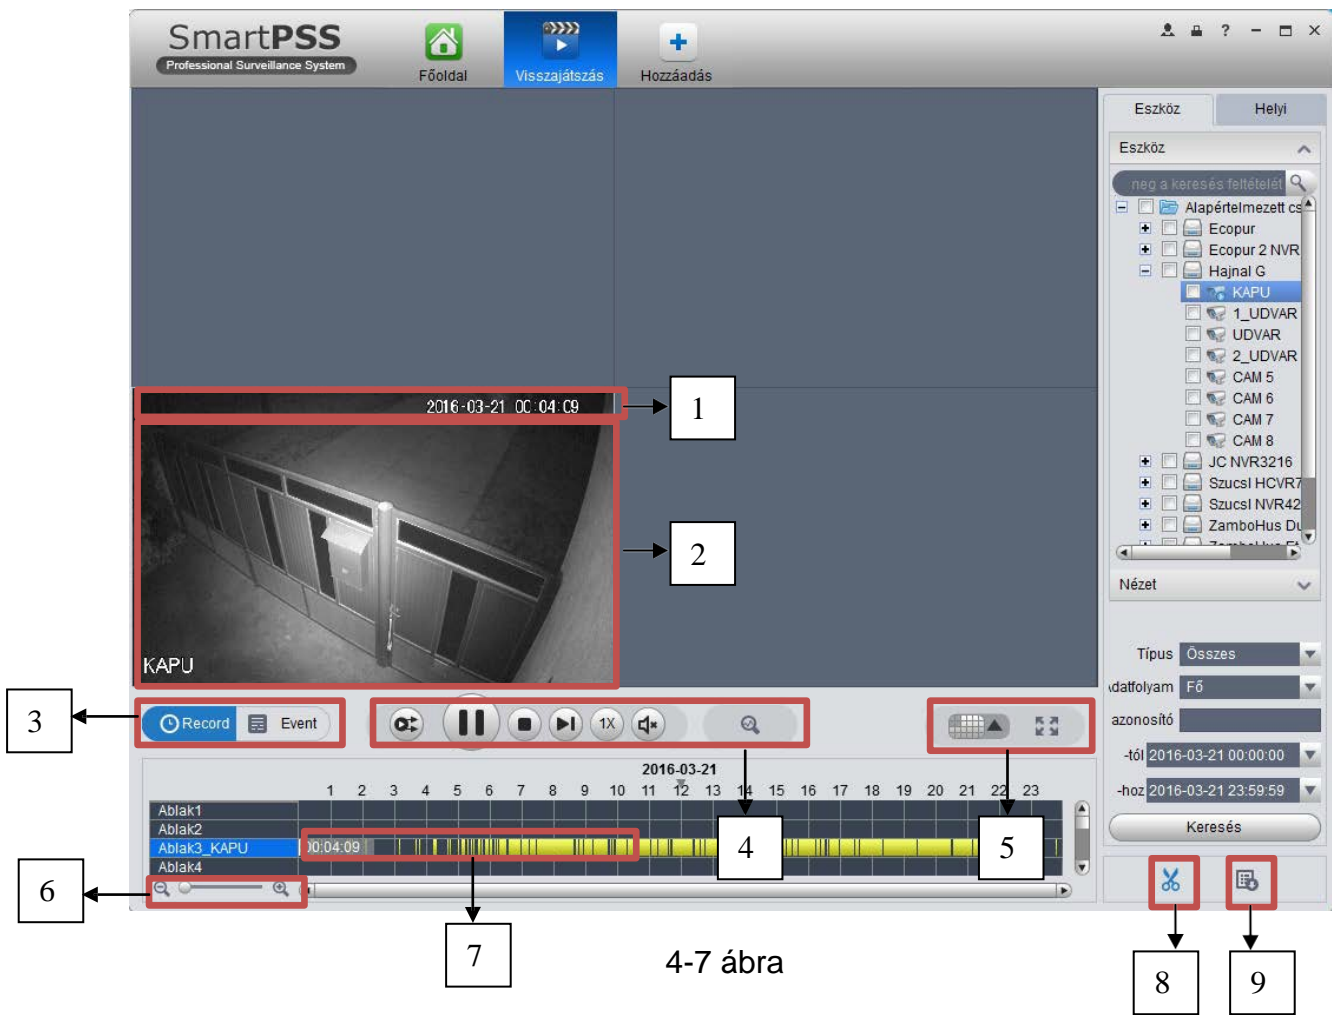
SmartPSS
Professional Surveillance System

Főoldal
Visszajátszás
Hozzáadás

Eszköz
Helyi

Eszköz

neg a keresés feltételét

Alapértelmezett cs
Ecopur
Ecopur 2 NVR
Hajnal G
KAPU
1_UDVAR
UDVAR
2_UDVAR
CAM 5
CAM 6
CAM 7
CAM 8
JC NVR3216
Szucsl HCVR7
Szucsl NVR42
ZamboHus Du

Nézet

Típus Összes
datfolyam Fő
azonosító
-tól 2016-03-21 00:00:00
-hoz 2016-03-21 23:59:59
Keresés

2016-03-21 00:04:09

KAPU

1
2
3
4
5
6
7
8
9

Record
Event

1X

2016-03-21
1 2 3 4 5 6 7 8 9 10 11 12 13 14 15 16 17 18 19 20 21 22 23

Ablak1
Ablak2
Ablak3_KAPU
Ablak4

00:04:09

4-7 ábra